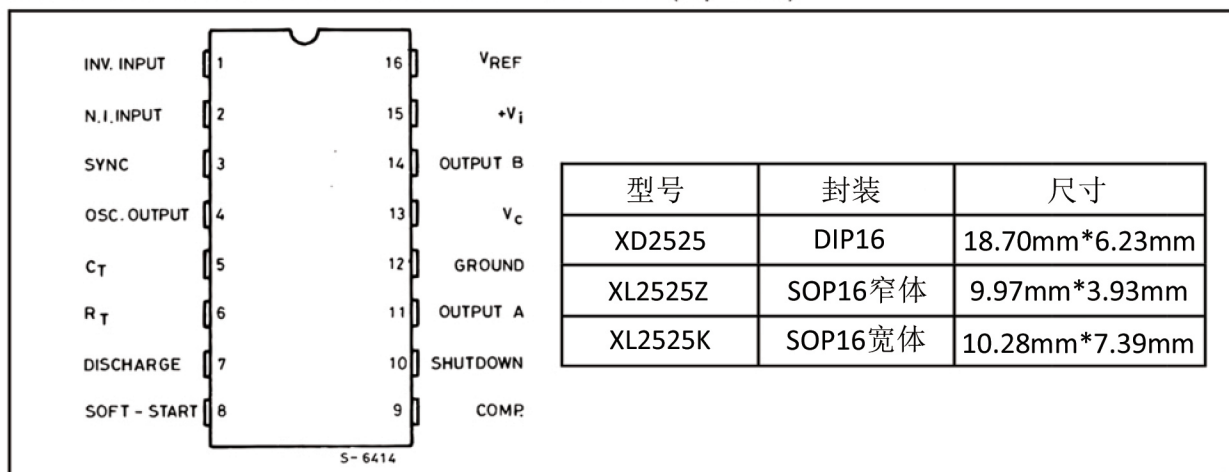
INV. INPUT 1
N.I. INPUT 2
SYNC 3
OSC. OUTPUT 4
$C_T$ 5
$R_T$ 6
DISCHARGE 7
SOFT - START 8

16 $V_{REF}$
15 $+V_i$
14 OUTPUT B
13 $V_c$
12 GROUND
11 OUTPUT A
10 SHUTDOWN
9 COMP.

S-6414

| 型号 | 封装 | 尺寸 |
|---|---|---|
| XD2525 | DIP16 | 18.70mm*6.23mm |
| XL2525Z | SOP16窄体 | 9.97mm*3.93mm |
| XL2525K | SOP16宽体 | 10.28mm*7.39mm |